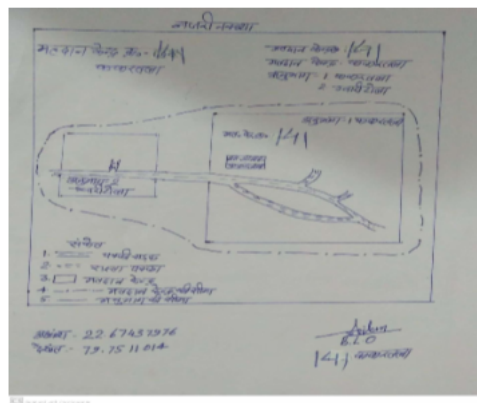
नजरी नक्शा

मतदान केन्द्र क्र.- 141
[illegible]

मतदान केन्द्र 141
मतदान केन्द्र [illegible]
अनुभाग - 1 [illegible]
2 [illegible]

अनुभाग - 1 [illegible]

मत.केन्द्र 141

H

अनुभाग - 2
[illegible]

संकेत
1. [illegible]
2. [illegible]
3. मतदान केन्द्र
4. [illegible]
5. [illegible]

अक्षांश - 22.67453976
देशांतर - 73.7511014

B.L.O
141 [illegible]